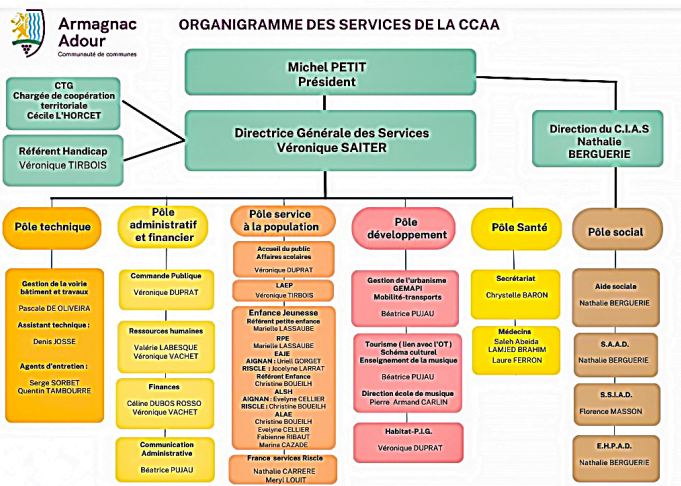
Armagnac Adour
Communauté de communes

ORGANIGRAMME DES SERVICES DE LA CCAA

Michel PETIT
Président

CTG
Chargée de coopération territoriale
Cécile L'HORCET

Référent Handicap
Véronique TIRBOIS

Directrice Générale des Services
Véronique SAITER

Direction du C.I.A.S
Nathalie BERGUERIE

Pôle technique

Gestion de la voirie bâtiment et travaux
Pascale DE OLIVEIRA

Assistant technique :
Denis JOSSE

Agents d'entretien :
Serge SORBET
Quentin TAMBOURRE

Pôle administratif et financier

Commande Publique
Véronique DUPRAT

Ressources humaines
Valérie LABESQUE
Véronique VACHET

Finances
Céline DUBOS ROSSO
Véronique VACHET

Communication Administrative
Béatrice PUJAU

Pôle service à la population

Accueil du public
Affaires scolaires
Véronique DUPRAT

LAEP
Véronique TIRBOIS

Enfance Jeunesse
Référent petite enfance
Marielle LASSAUBE
RPE
Marielle LASSAUBE
EAJE
AIGNAN : Uriell GORGET
RISCLE : Jocelyne LARRAT
Référent Enfance
Christine BOUEILH
ALSH
AIGNAN : Evelyne CELLIER
RISCLE : Christine BOUEILH
ALAE
Christine BOUEILH
Evelyne CELLIER
Fabienne RIBAUT
Marina CAZADE

France services Riscle
Nathalie CARRERE
Meryl LOUIT

Pôle développement

Gestion de l'urbanisme
GEMAPI
Mobilité-transports
Béatrice PUJAU

Tourisme ( lien avec l'OT )
Schéma culturel
Enseignement de la musique
Béatrice PUJAU

Direction école de musique
Pierre Armand CARLIN

Habitat-P.I.G.
Véronique DUPRAT

Pôle Santé

Secrétariat
Chrystelle BARON

Médecins
Saleh Abeida LAMJED BRAHIM
Laure FERRON

Pôle social

Aide sociale
Nathalie BERGUERIE

S.A.A.D.
Nathalie BERGUERIE

S.S.I.A.D.
Florence MASSON

E.H.P.A.D.
Nathalie BERGUERIE